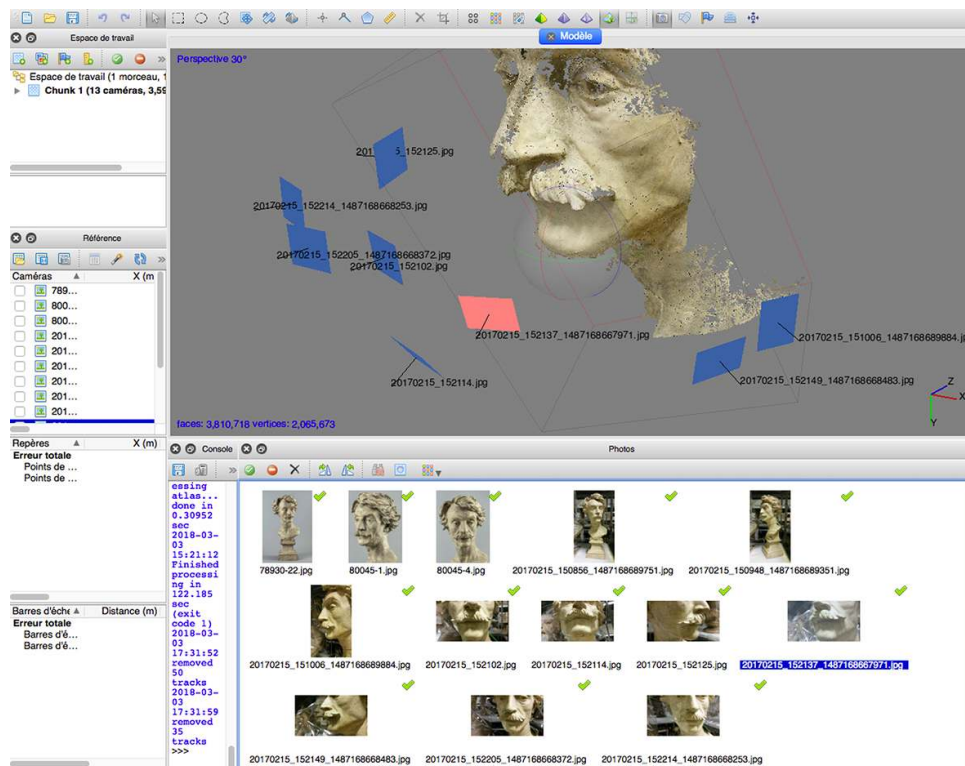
Espace de travail

Modèle

Espace de travail (1 morceau, 1

Chunk 1 (13 caméras, 3,59

Perspective 30°

20170215_152125.jpg

20170215_152214_1487168668253.jpg

20170215_152205_1487168668372.jpg

20170215_152102.jpg

20170215_152137_1487168667971.jpg

20170215_151006_1487168689884.jpg

20170215_152149_1487168668483.jpg

20170215_152114.jpg

faces: 3,810,718 vertices: 2,065,673

Référence

Caméras

X (m

789...

800...

800...

201...

201...

201...

201...

201...

201...

Repères

X (m)

Erreur totale

Points de ...

Points de ...

Barres d'éche

Distance (m)

Erreur totale

Barres d'é...

Barres d'é...

Console

essing atlas... done in 0.30952 sec
2018-03-03 15:21:12 Finished processing in 122.185 sec (exit code 1)
2018-03-03 17:31:52 removed 50 tracks
2018-03-03 17:31:59 removed 35 tracks
>>>

Photos

78930-22.jpg

80045-1.jpg

80045-4.jpg

20170215_150856_1487168689751.jpg

20170215_150948_1487168689351.jpg

20170215_151006_1487168689884.jpg

20170215_152102.jpg

20170215_152114.jpg

20170215_152125.jpg

20170215_152137_1487168667971.jpg

20170215_152149_1487168668483.jpg

20170215_152205_1487168668372.jpg

20170215_152214_1487168668253.jpg